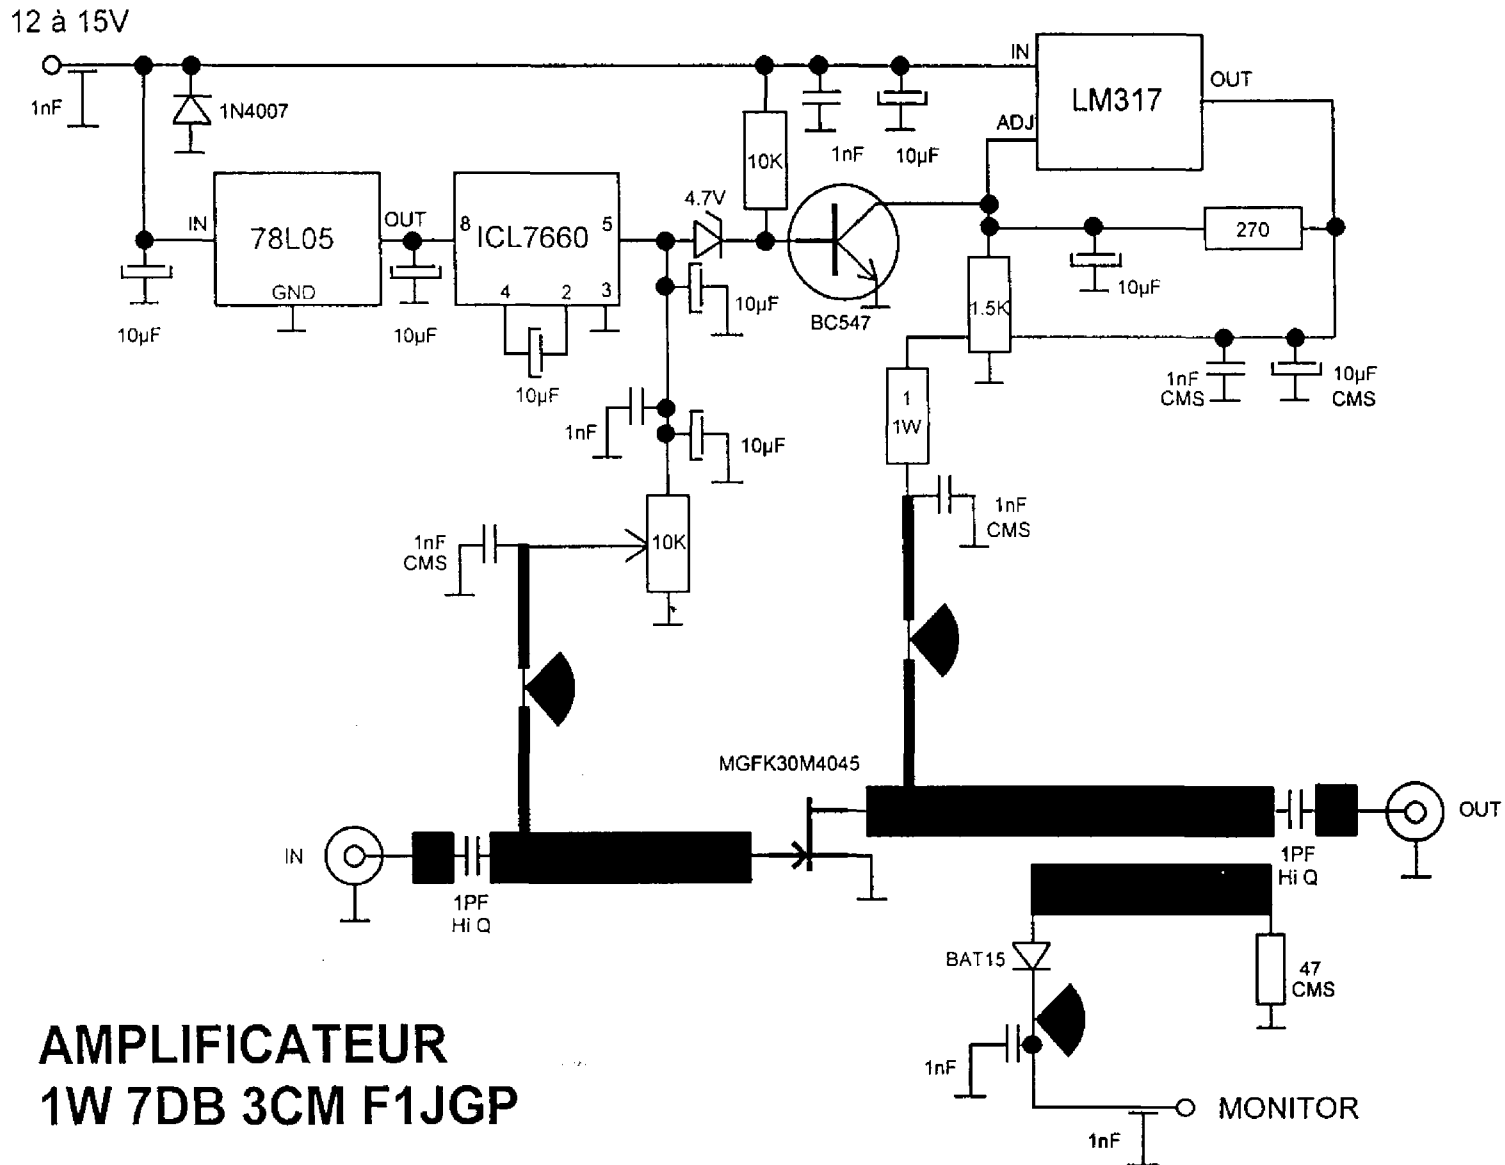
12 à 15V

1nF

1N4007

IN

LM317

OUT

ADJ

10K

1nF

10µF

IN

78L05

GND

OUT

8

ICL7660

5

4

2

3

4.7V

10µF

10µF

10µF

10µF

BC547

270

10µF

1.5K

1nF CMS

10µF CMS

1nF

10µF

1

1W

1nF CMS

1nF CMS

10K

MGFK30M4045

OUT

IN

1PF Hi Q

1PF Hi Q

BAT15

47 CMS

1nF

MONITOR

1nF

AMPLIFICATEUR
1W 7DB 3CM F1JGP